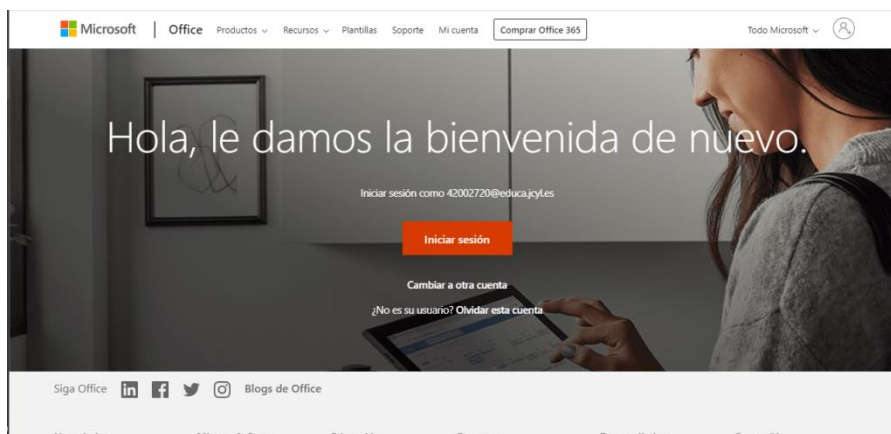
Microsoft | Office Productos ⌄ Recursos ⌄ Plantillas Soporte Mi cuenta Comprar Office 365 Todo Microsoft ⌄

Hola, le damos la bienvenida de nuevo.

Iniciar sesión como 42002720@educa.jcyl.es

Iniciar sesión

Cambiar a otra cuenta

¿No es su usuario? Olvidar esta cuenta

Siga Office Blogs de Office